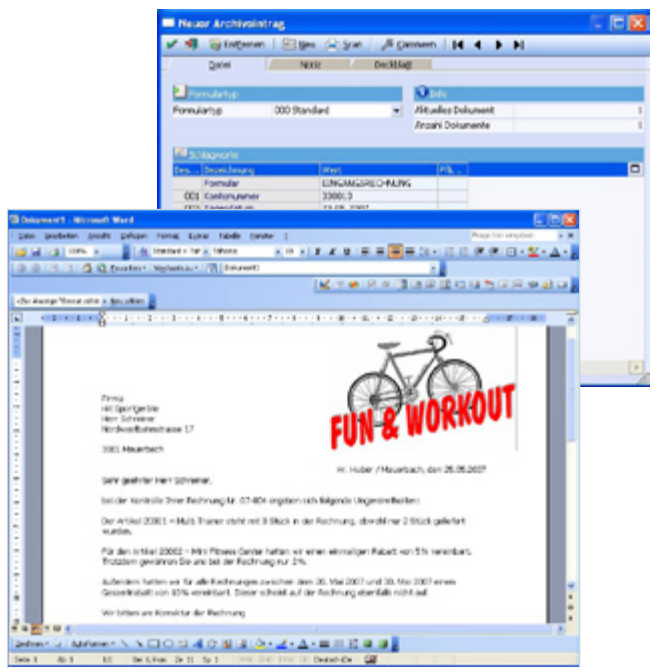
Neuer Archiveintrag

Entfernen | Neu | Scan | Kommentar

Daten | Notiz | Deckblatt

Formulartyp

Formulartyp | 000 Standard

Info

Aktuelles Dokument | 1
Anzahl Dokumente | 1

Schlagworte

| Des... | Bezeichnung | Wert | Pfl... |
|---|---|---|---|
| | Formular | EINGANGSRECHNUNG | |
| 001 | Kontonummer | 33001:3 | |

Dokument1 - Microsoft Word

Datei Bearbeiten Ansicht Einfügen Format Extras Tabelle Fenster ?

Frage hier eingeben

Standard + Tah | Tahoma | 10

Favoriten | Wechseln zu | Dokument1

Firma
HI Sportgeräte
Herr Schreiner
Nordwestbahnstrasse 17

3001 Mauerbach

FUN & WORKOUT

Hr. Huber / Mauerbach, den 25.05.2007

Sehr geehrter Herr Schreiner,

bei der Kontrolle Ihrer Rechnung Nr. 07-804 ergaben sich folgende Ungereimtheiten:

Der Artikel 20001 – Multi Trainer steht mit 3 Stück in der Rechnung, obwohl nur 2 Stück geliefert wurden.

Für den Artikel 20002 – Mini Fitness Center hatten wir einen einmaligen Rabatt von 5% vereinbart. Trotzdem gewähren Sie uns bei der Rechnung nur 2%.

Außerdem hatten wir für alle Rechnungen zwischen dem 20. Mai 2007 und 30. Mai 2007 einen Gesamtrabatt von 10% vereinbart. Dieser scheint auf der Rechnung ebenfalls nicht auf.

Wir bitten um Korrektur der Rechnung.

Zeichnen | AutoFormen

Seite 1 | Ab 1 | 1/1 | Bei 5,9cm | Ze 11 | Sp 1 | Deutsch (Ös